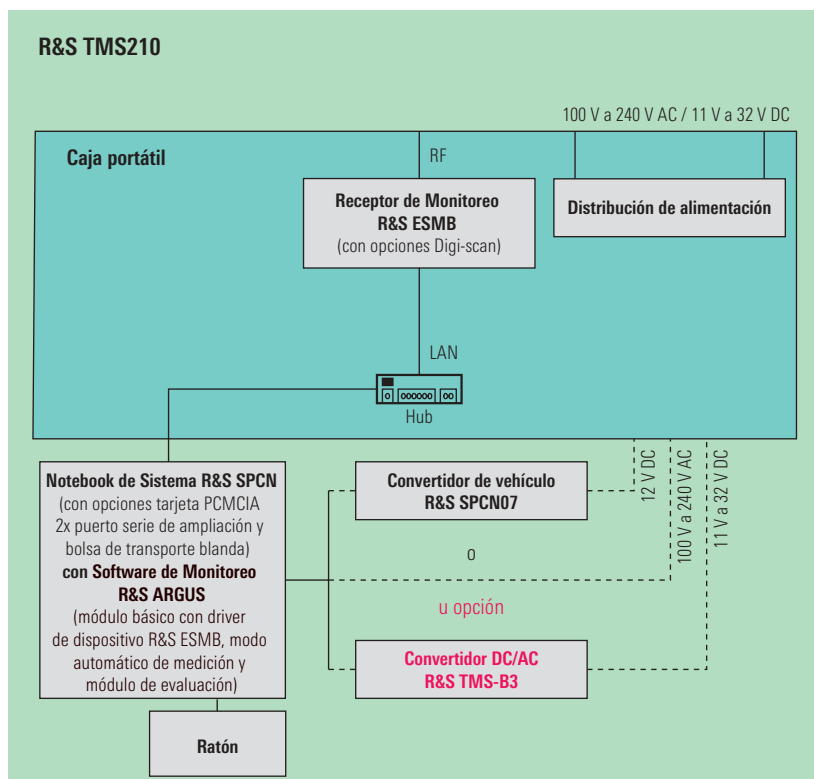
R&S TMS210

100 V a 240 V AC / 11 V a 32 V DC

Caja portátil

RF

Receptor de Monitoreo R&S ESMB (con opciones Digi-scan)

Distribución de alimentación

LAN

Hub

Notebook de Sistema R&S SPCN (con opciones tarjeta PCMCIA 2x puerto serie de ampliación y bolsa de transporte blanda) con Software de Monitoreo R&S ARGUS (módulo básico con driver de dispositivo R&S ESMB, modo automático de medición y módulo de evaluación)

Convertidor de vehículo R&S SPCN07

12 V DC

100 V a 240 V AC

11 V a 32 V DC

o

u opción

Convertidor DC/AC R&S TMS-B3

Ratón